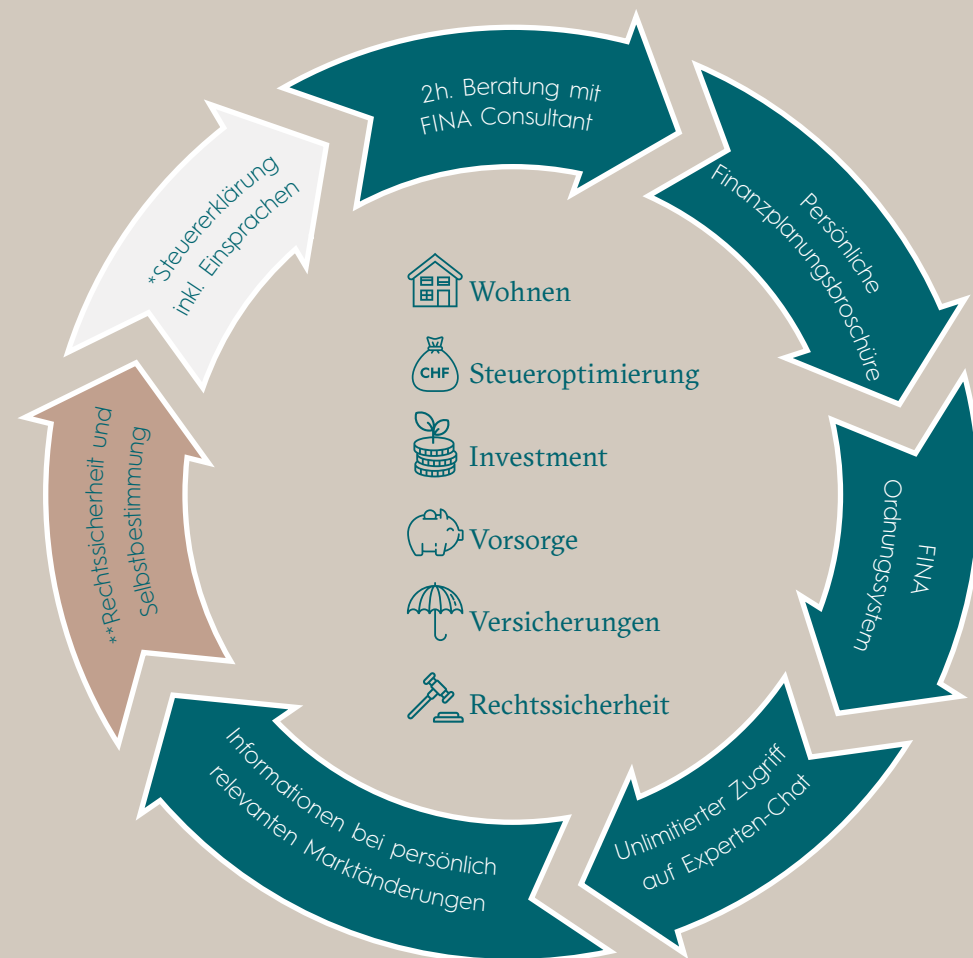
2h. Beratung mit FINA Consultant

Persönliche Finanzplanungsbroschüre

FINA Ordnungssystem

Unlimitierter Zugriff auf Experten-Chat

Informationen bei persönlich relevanten Marktänderungen

**Rechtssicherheit und Selbstbestimmung

*Steuererklärung inkl. Einsprachen

Wohnen

CHF

Steueroptimierung

Investment

Vorsorge

Versicherungen

Rechtssicherheit